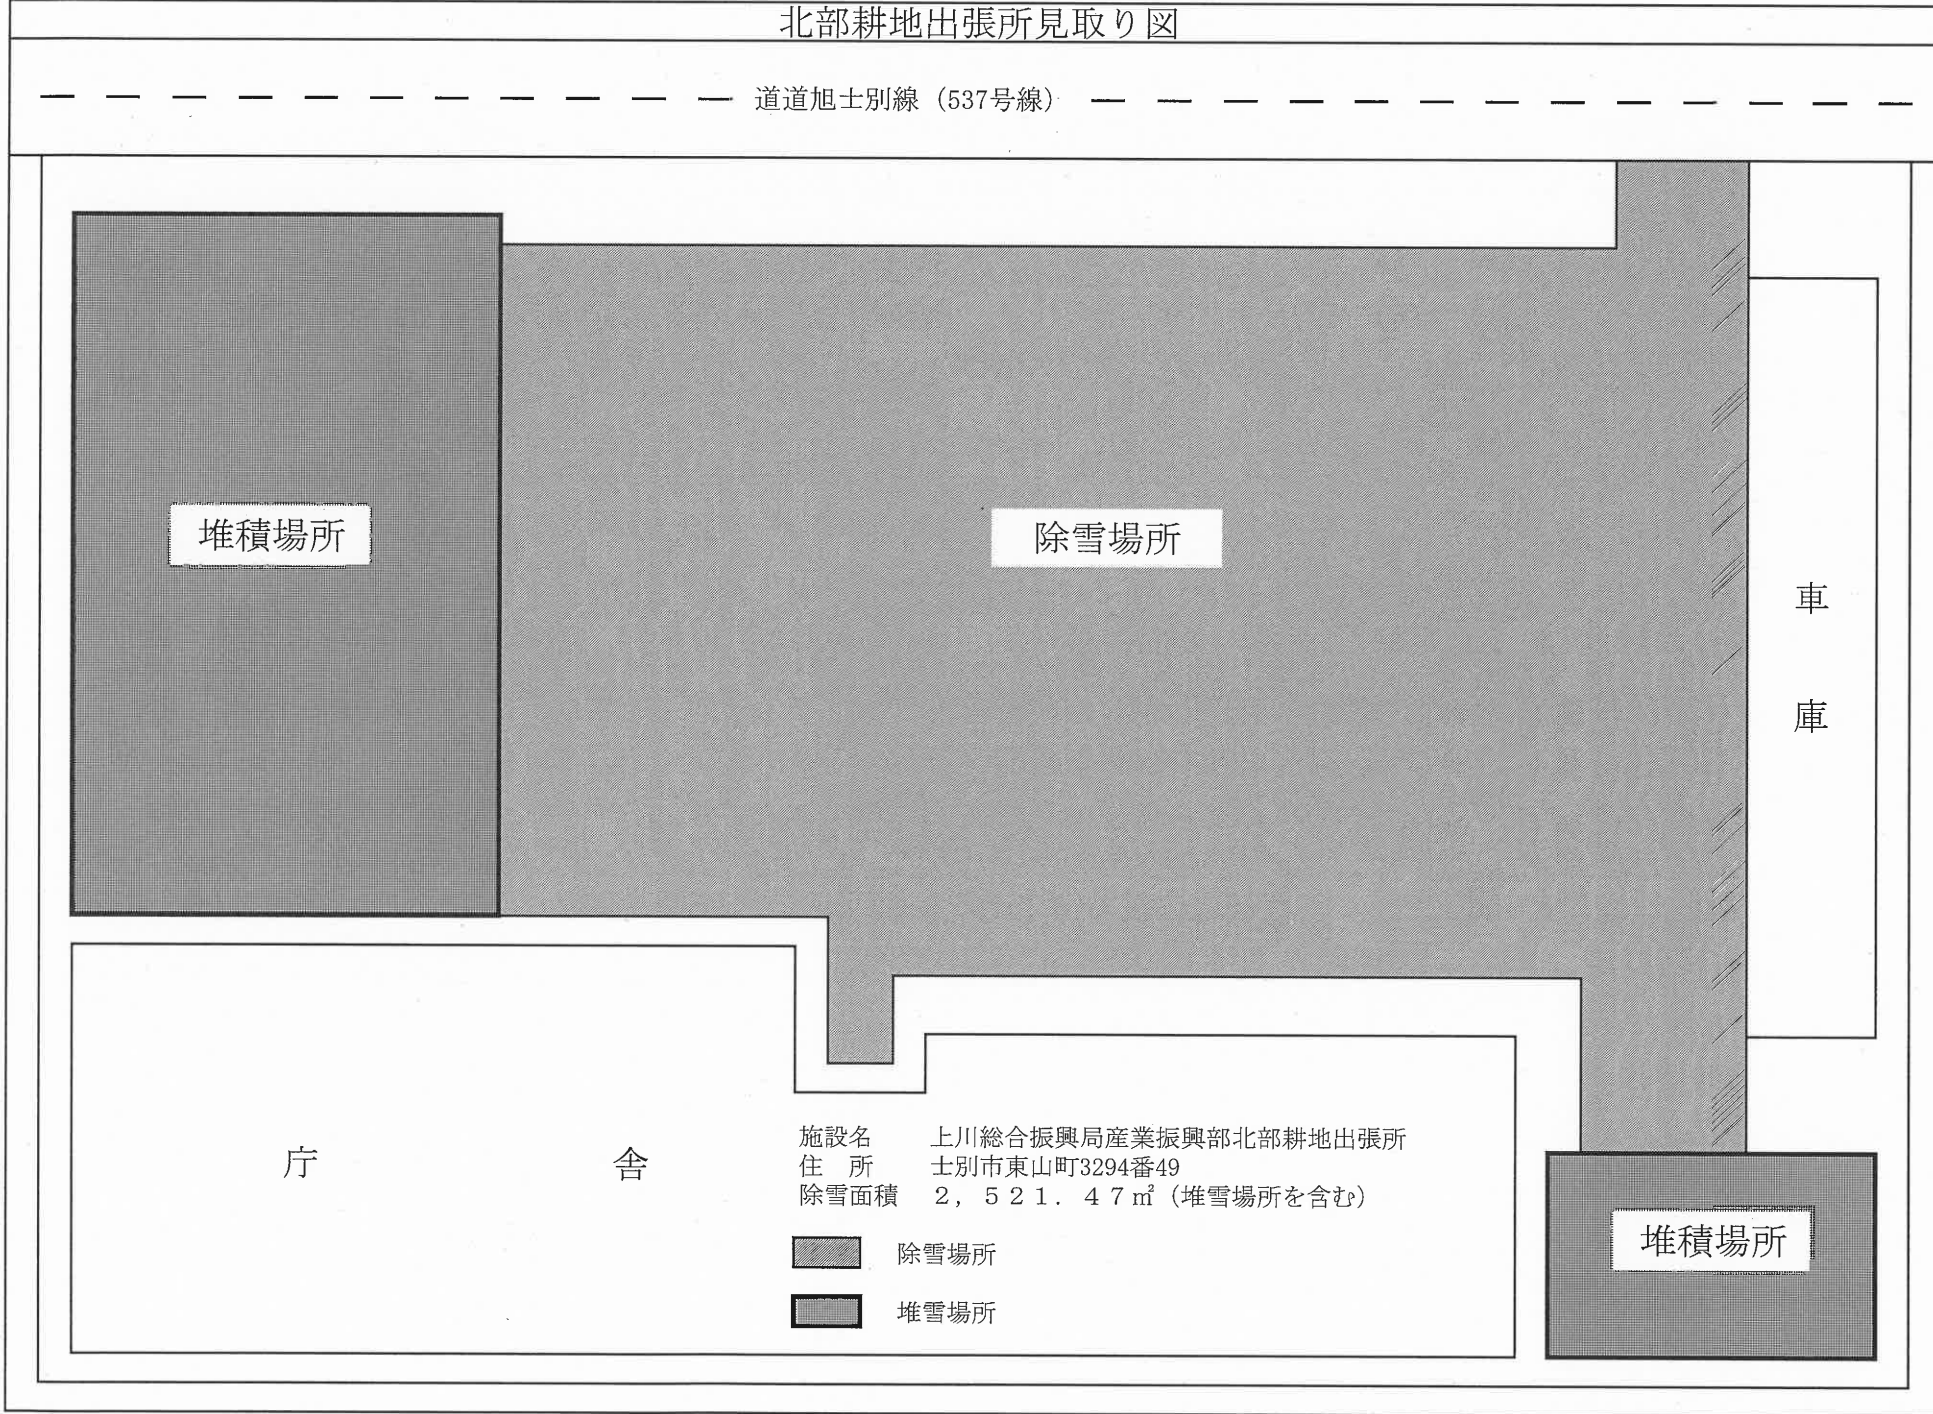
北部耕地出張所見取り図

道道旭士別線（537号線）

堆積場所

除雪場所

車

庫

庁

舎

施設名　上川総合振興局産業振興部北部耕地出張所
住　所　士別市東山町3294番49
除雪面積　２，５２１．４７㎡（堆雪場所を含む）

除雪場所

堆雪場所

堆積場所